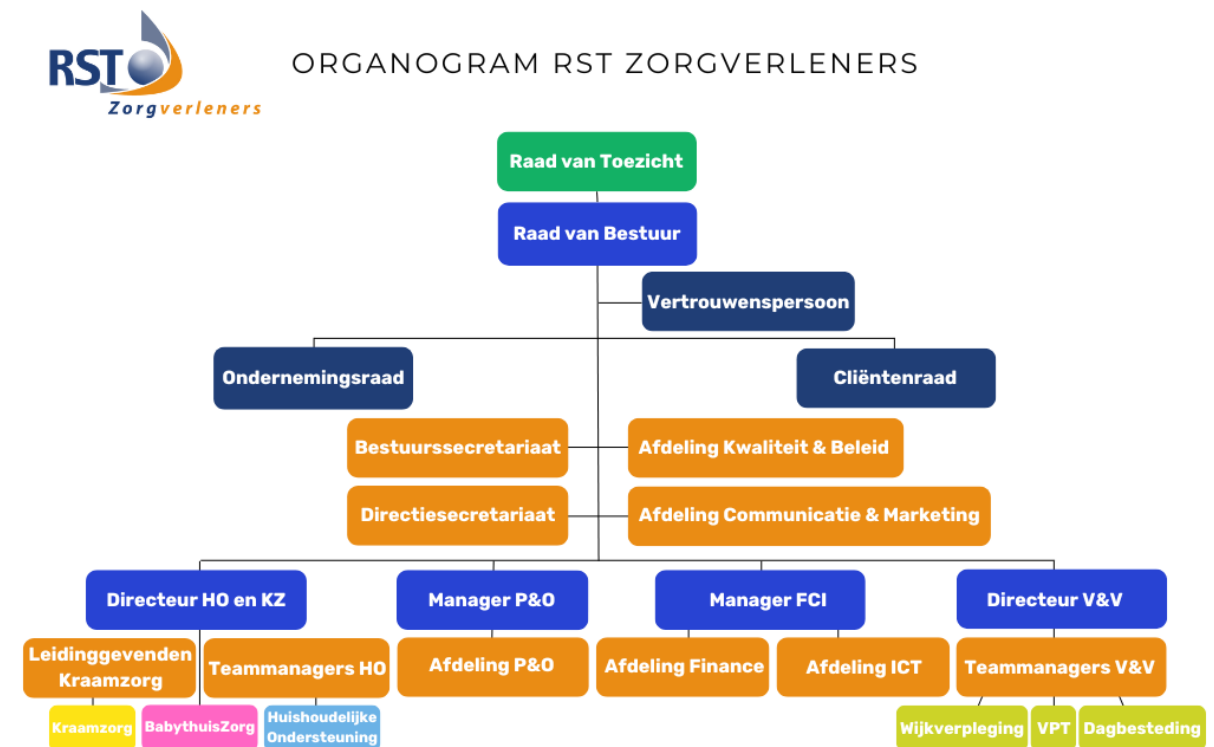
RST Zorgverleners

ORGANOGRAM RST ZORGVERLENERS

Raad van Toezicht

Raad van Bestuur

Vertrouwenspersoon

Ondernemingsraad

Cliëntenraad

Bestuurssecretariaat

Afdeling Kwaliteit & Beleid

Directiesecretariaat

Afdeling Communicatie & Marketing

Directeur HO en KZ

Manager P&O

Manager FCI

Directeur V&V

Leidinggevenden Kraamzorg

Teammanagers HO

Afdeling P&O

Afdeling Finance

Afdeling ICT

Teammanagers V&V

Kraamzorg

BabythuisZorg

Huishoudelijke Ondersteuning

Wijkverpleging

VPT

Dagbesteding